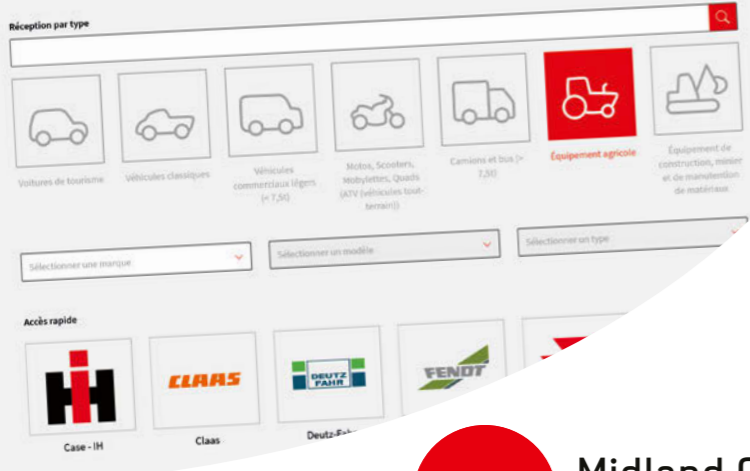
Réception par type

Voitures de tourisme

Véhicules classiques

Véhicules commerciaux légers (< 7,5t)

Motos, Scooters, Mobylettes, Quads (ATV (véhicules tout-terrain))

Camions et bus (> 7,5t)

Équipement agricole

Équipement de construction, minier et de manutention de matériaux

Sélectionner une marque

Sélectionner un modèle

Sélectionner un type

Accès rapide

Case - IH

CLAAS

Claas

DEUTZ FAHR

Deutz-Fahr

FENDT

Midland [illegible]